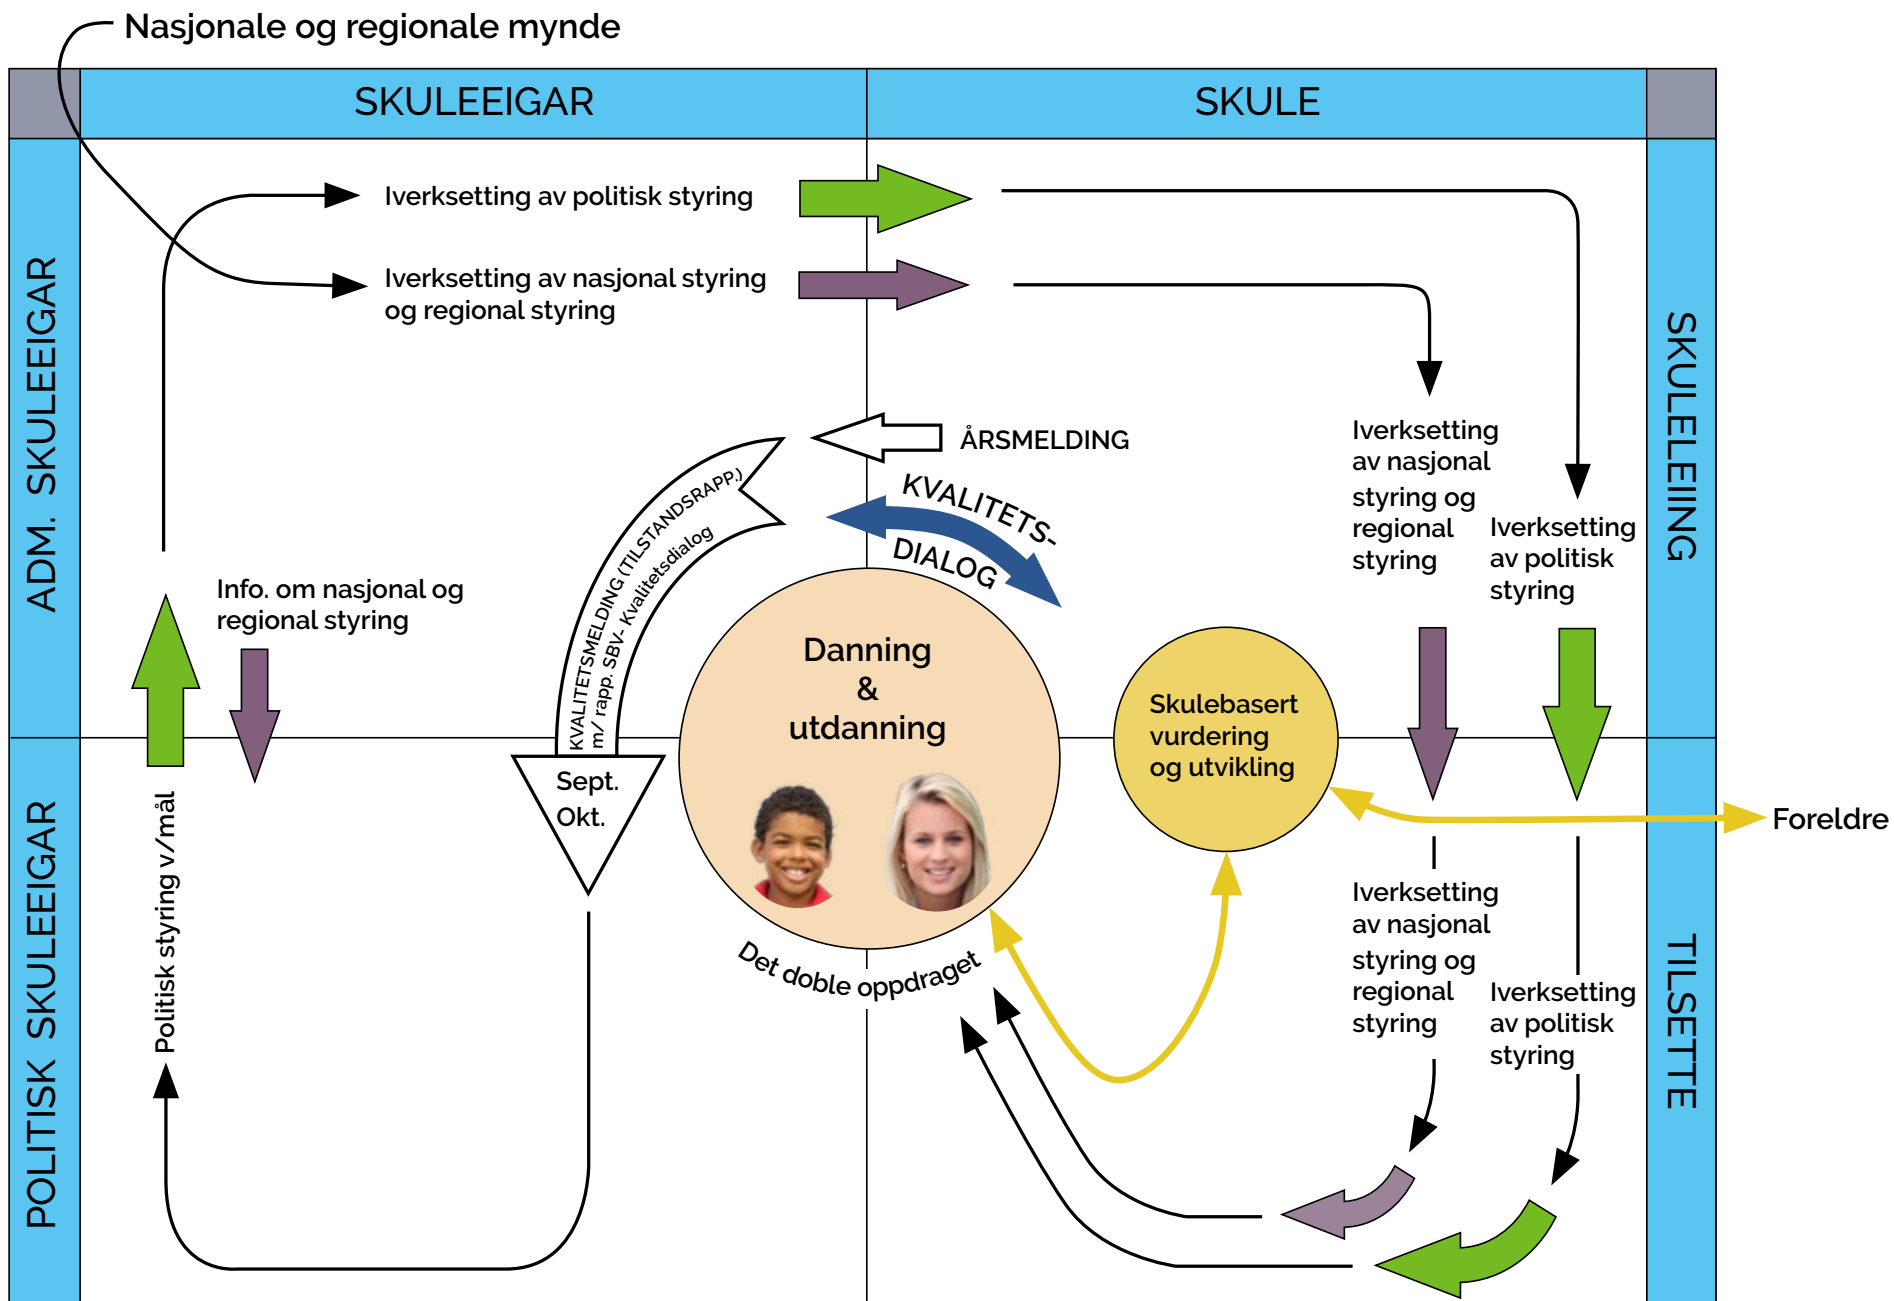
Nasjonale og regionale mynde

SKULEEIGAR

SKULE

ADM. SKULEEIGAR

SKULELEIING

Iverksetting av politisk styring

Iverksetting av nasjonal styring og regional styring

ÅRSMELDING

KVALITETS-DIALOG

KVALITETSMELDING (TILSTANDSRAPP.) m/ rapp. SBV- Kvalitetsdialog

Info. om nasjonal og regional styring

Iverksetting av nasjonal styring og regional styring

Iverksetting av politisk styring

Danning & utdanning

Skulebasert vurdering og utvikling

Sept. Okt.

Foreldre

POLITISK SKULEEIGAR

Politisk styring v/mål

Det doble oppdraget

Iverksetting av nasjonal styring og regional styring

Iverksetting av politisk styring

TILSETTE